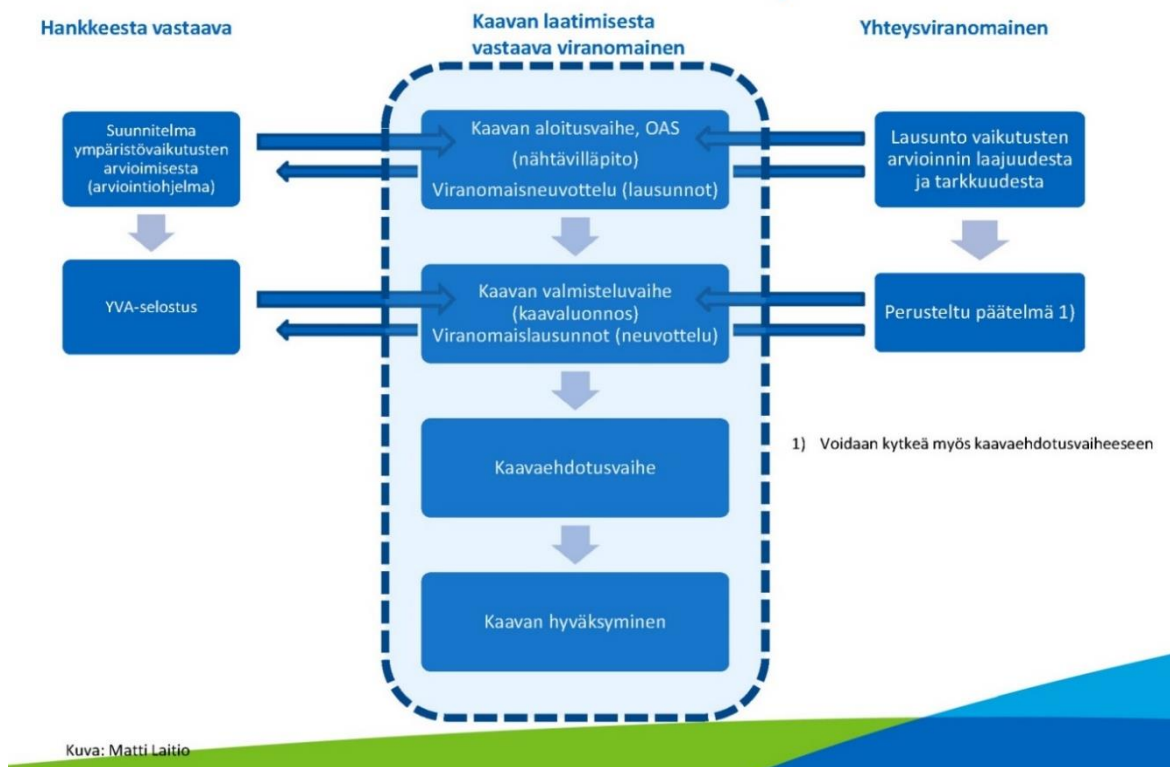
Hankkeesta vastaava

Kaavan laatimisesta vastaava viranomainen

Yhteysviranomainen

Suunnitelma ympäristövaikutusten arvioimisesta (arviointiohjelma)

Kaavan aloitusvaihe, OAS (nähtävilläpito) Viranomaisneuvottelu (lausunnot)

Lausunto vaikutusten arvioinnin laajuudesta ja tarkkuudesta

YVA-selostus

Kaavan valmisteluvaihe (kaavaluonnos) Viranomaislausunnot (neuvottelu)

Perusteltu päätelmä 1)

1) Voidaan kytkeä myös kaavaehdotusvaiheeseen

Kaavaehdotusvaihe

Kaavan hyväksyminen

Kuva: Matti Laitio